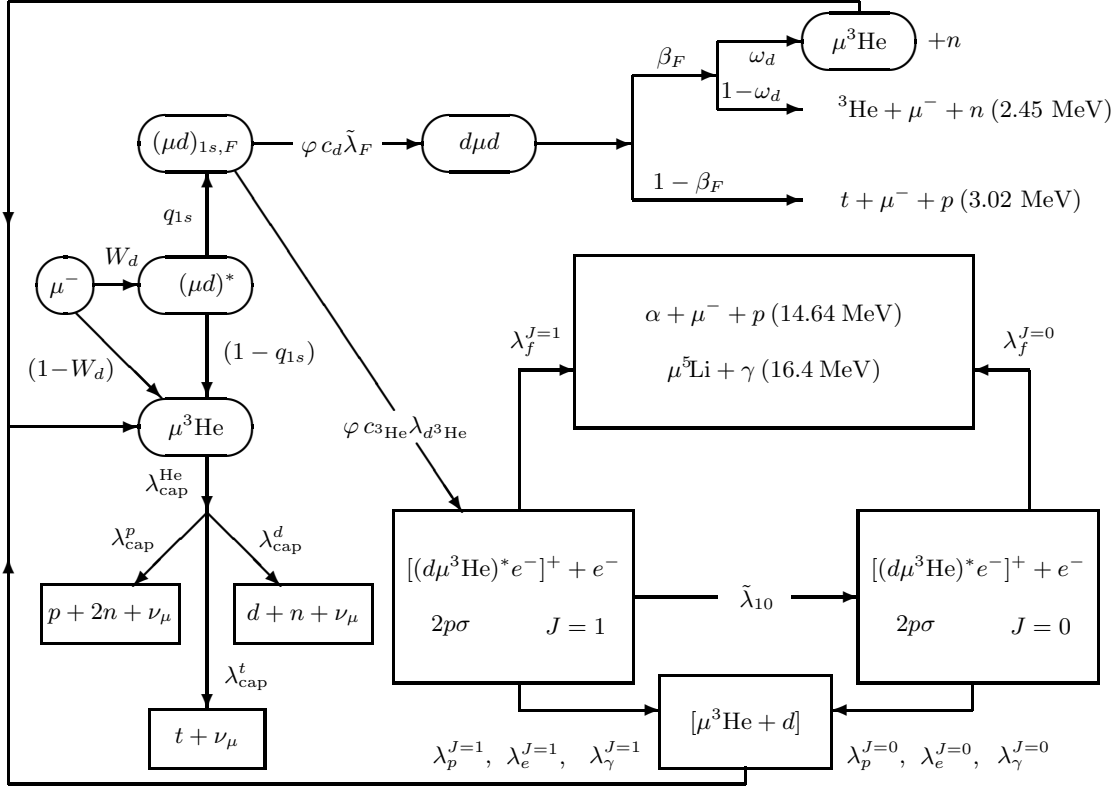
$\mu^3\text{He}$ $+n$

$\omega_d$

$\beta_F$

$1-\omega_d$

$^3\text{He} + \mu^- + n$ (2.45 MeV)

$(\mu d)_{1s,F}$

$\varphi\, c_d \tilde{\lambda}_F$

$d\mu d$

$1-\beta_F$

$t + \mu^- + p$ (3.02 MeV)

$q_{1s}$

$W_d$

$\mu^-$

$(\mu d)^*$

$\alpha + \mu^- + p$ (14.64 MeV)

$\mu^5\text{Li} + \gamma$ (16.4 MeV)

$\lambda_f^{J=1}$

$\lambda_f^{J=0}$

$(1-q_{1s})$

$(1-W_d)$

$\mu^3\text{He}$

$\varphi\, c_{^3\text{He}} \lambda_{d^3\text{He}}$

$\lambda_{\text{cap}}^{\text{He}}$

$\lambda_{\text{cap}}^{p}$

$\lambda_{\text{cap}}^{d}$

$[(d\mu^3\text{He})^* e^-]^+ + e^-$

$2p\sigma$ $J=1$

$\tilde{\lambda}_{10}$

$[(d\mu^3\text{He})^* e^-]^+ + e^-$

$2p\sigma$ $J=0$

$p + 2n + \nu_\mu$

$d + n + \nu_\mu$

$\lambda_{\text{cap}}^{t}$

$[\mu^3\text{He} + d]$

$t + \nu_\mu$

$\lambda_p^{J=1},\ \lambda_e^{J=1},\ \lambda_\gamma^{J=1}$

$\lambda_p^{J=0},\ \lambda_e^{J=0},\ \lambda_\gamma^{J=0}$